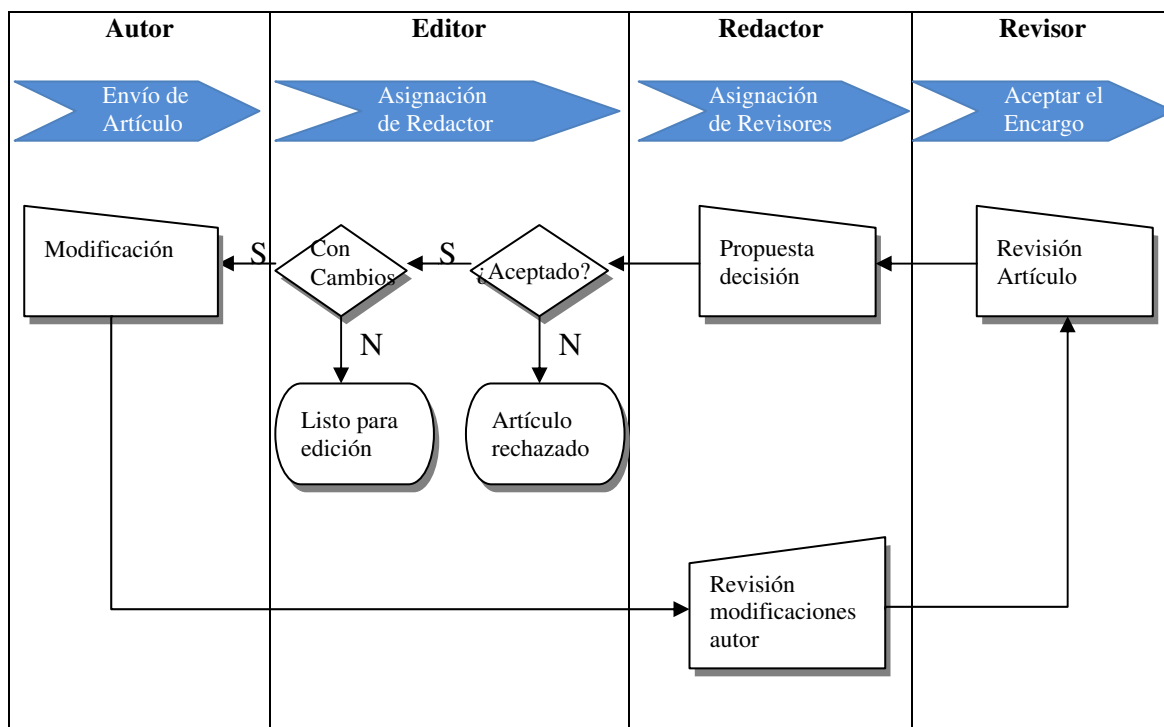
| Autor | Editor | Redactor | Revisor |
|---|---|---|---|

Envío de Artículo

Asignación de Redactor

Asignación de Revisores

Aceptar el Encargo

Modificación

S

Con Cambios

S

¿Aceptado?

Propuesta decisión

Revisión Artículo

N

N

Listo para edición

Artículo rechazado

Revisión modificaciones autor